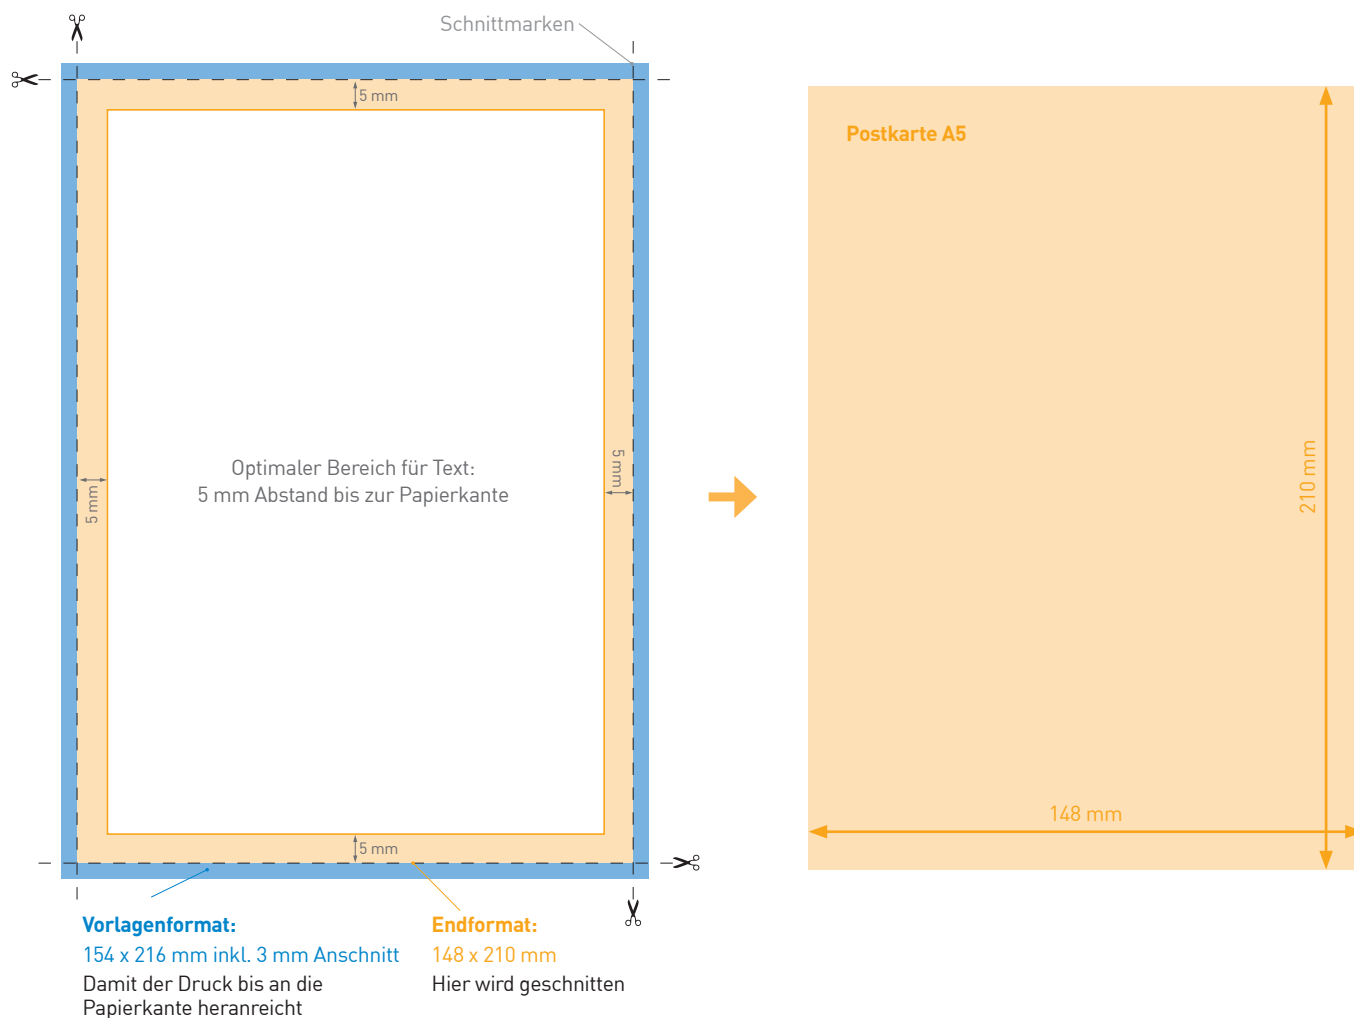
Schnittmarken

5 mm

5 mm

5 mm

Optimaler Bereich für Text:
5 mm Abstand bis zur Papierkante

5 mm

Vorlagenformat:
154 x 216 mm inkl. 3 mm Anschnitt
Damit der Druck bis an die Papierkante heranreicht

Endformat:
148 x 210 mm
Hier wird geschnitten

Postkarte A5

210 mm

148 mm